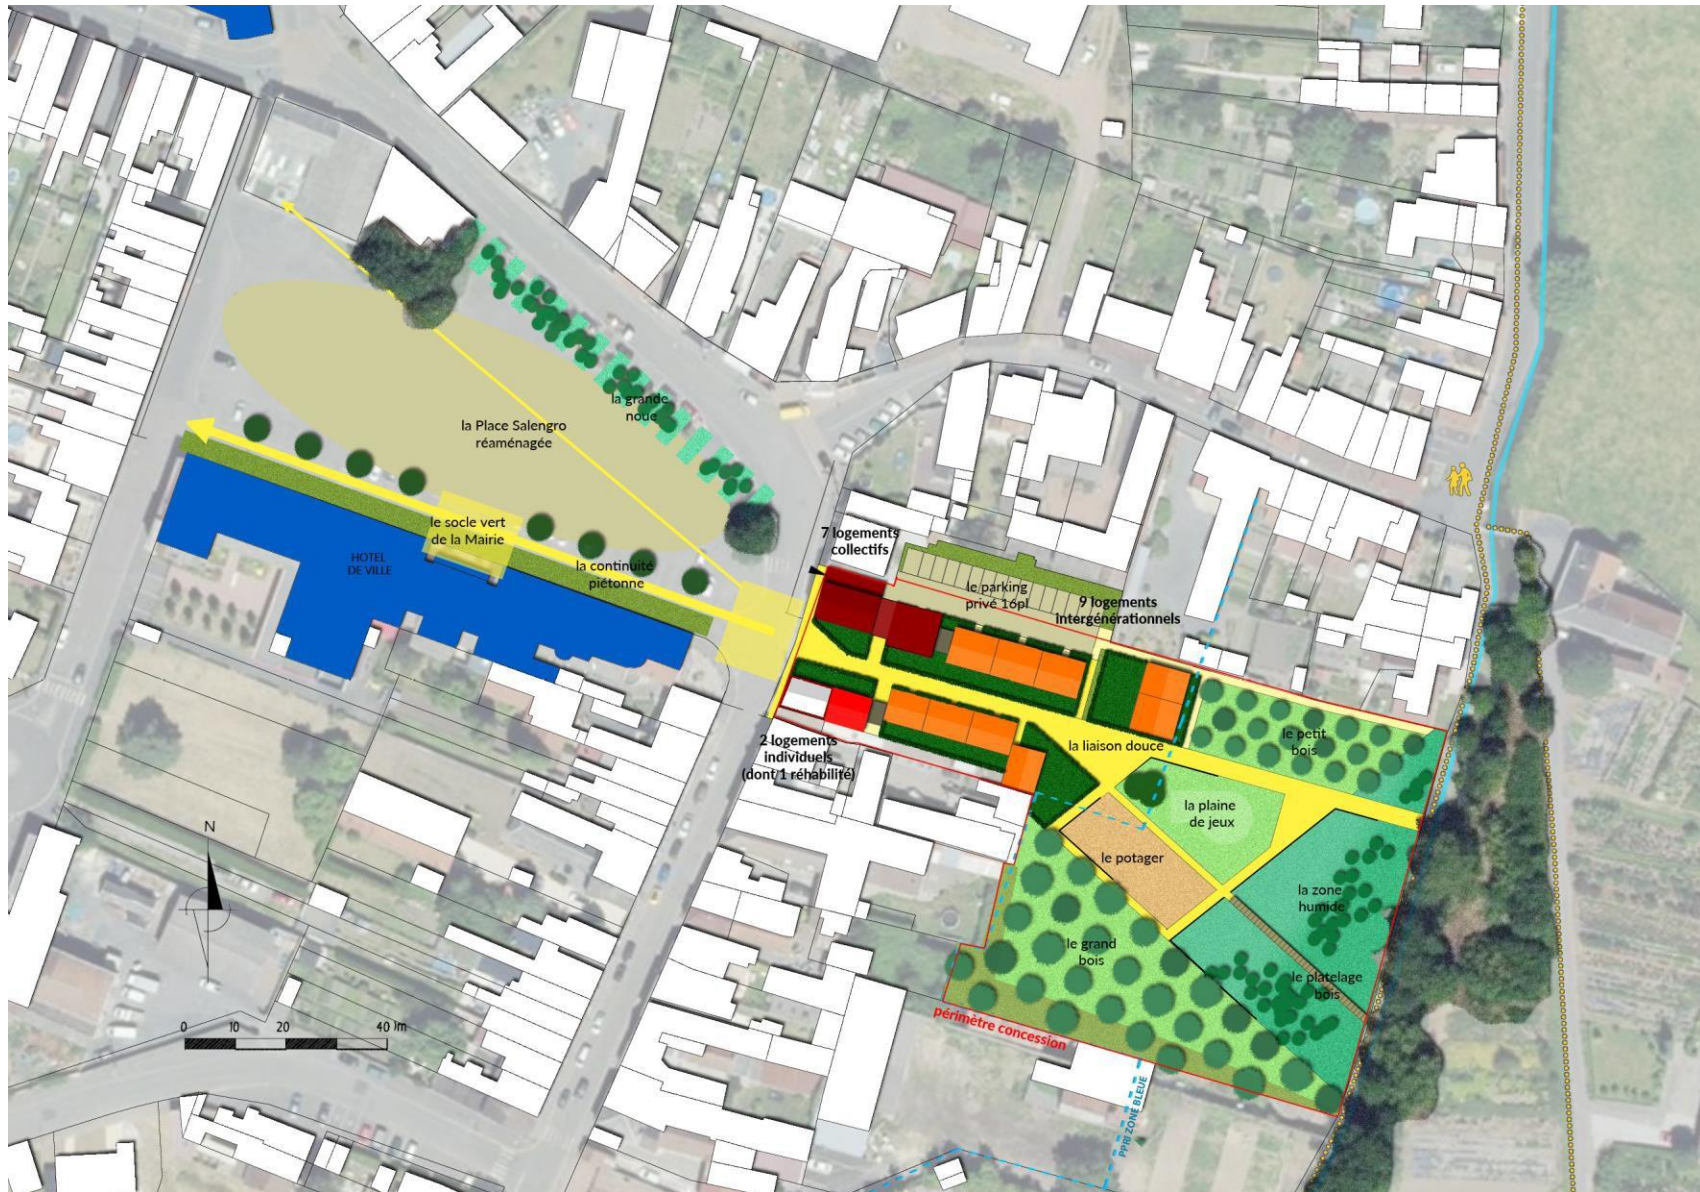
la grande noue

la Place Salengro réaménagée

le socle vert de la Mairie

HOTEL DE VILLE

la continuité piétonne

7 logements collectifs

le parking privé 16pl

9 logements intergénérationnels

2 logements individuels (dont 1 réhabilité)

la liaison douce

le petit bois

la plaine de jeux

le potager

la zone humide

le grand bois

le platelage bois

périmètre concession

PPRI ZONE BLEUE

N

0 10 20 40 m